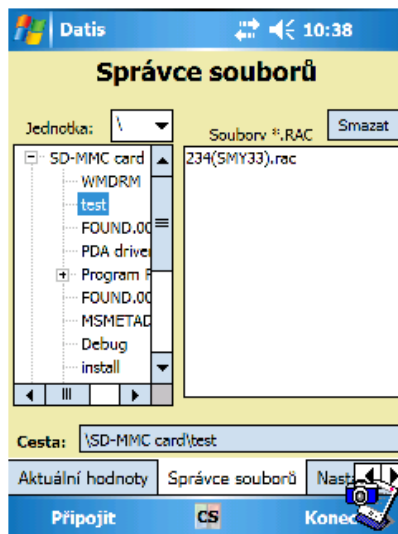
Datis 10:38

Správce souborů

Jednotka: \

Soubory *.RAC

Smazat

SD-MMC card
WMDRM
test
FOUND.00
PDA driver
Program F
FOUND.00
MSMETAD
Debug
install

234(SMY33).rac

Cesta: \SD-MMC card\test

Aktuální hodnoty | Správce souborů | Nast

Připojit CS Konec